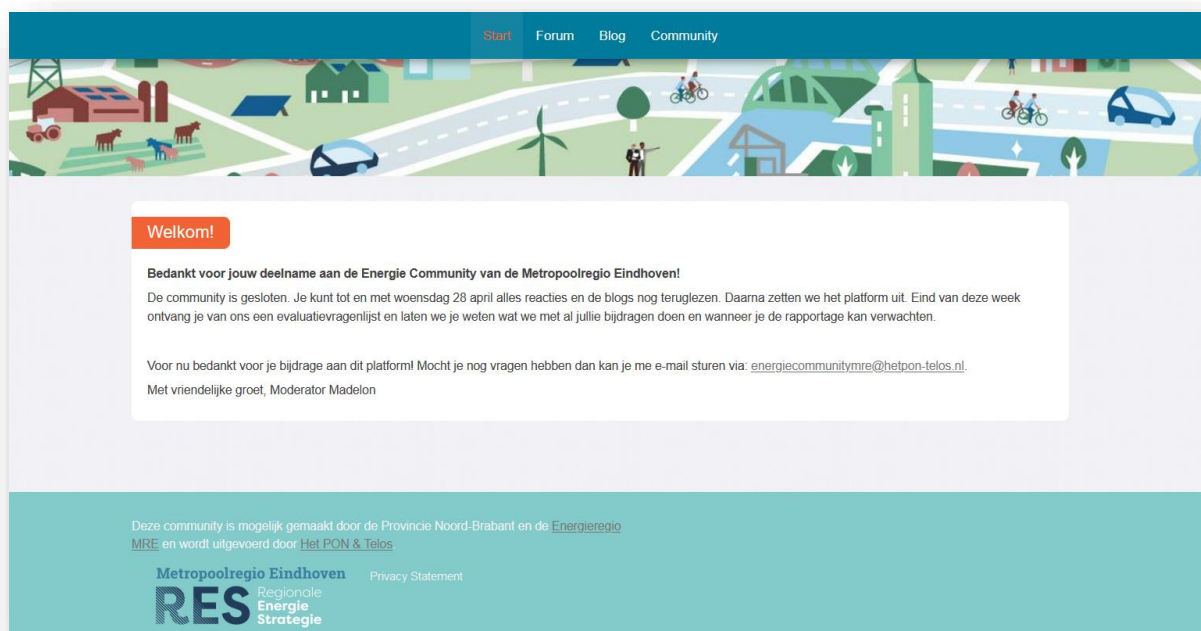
Start Forum Blog Community

Welkom!

**Bedankt voor jouw deelname aan de Energie Community van de Metropoolregio Eindhoven!**

De community is gesloten. Je kunt tot en met woensdag 28 april alles reacties en de blogs nog teruglezen. Daarna zetten we het platform uit. Eind van deze week ontvang je van ons een evaluatievragenlijst en laten we je weten wat we met al jullie bijdragen doen en wanneer je de rapportage kan verwachten.

Voor nu bedankt voor je bijdrage aan dit platform! Mocht je nog vragen hebben dan kan je me e-mail sturen via: energiecommunitymre@hetpon-telos.nl.

Met vriendelijke groet, Moderator Madelon

Deze community is mogelijk gemaakt door de Provincie Noord-Brabant en de Energieregio MRE en wordt uitgevoerd door Het PON & Telos.

Metropoolregio Eindhoven
RES Regionale Energie Strategie

Privacy Statement